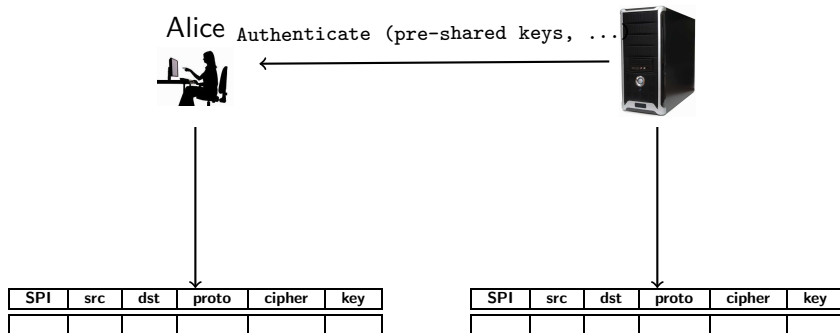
Alice Authenticate (pre-shared keys, ...)

| SPI | src | dst | proto | cipher | key |
|---|---|---|---|---|---|
| | | | | | |

| SPI | src | dst | proto | cipher | key |
|---|---|---|---|---|---|
| | | | | | |